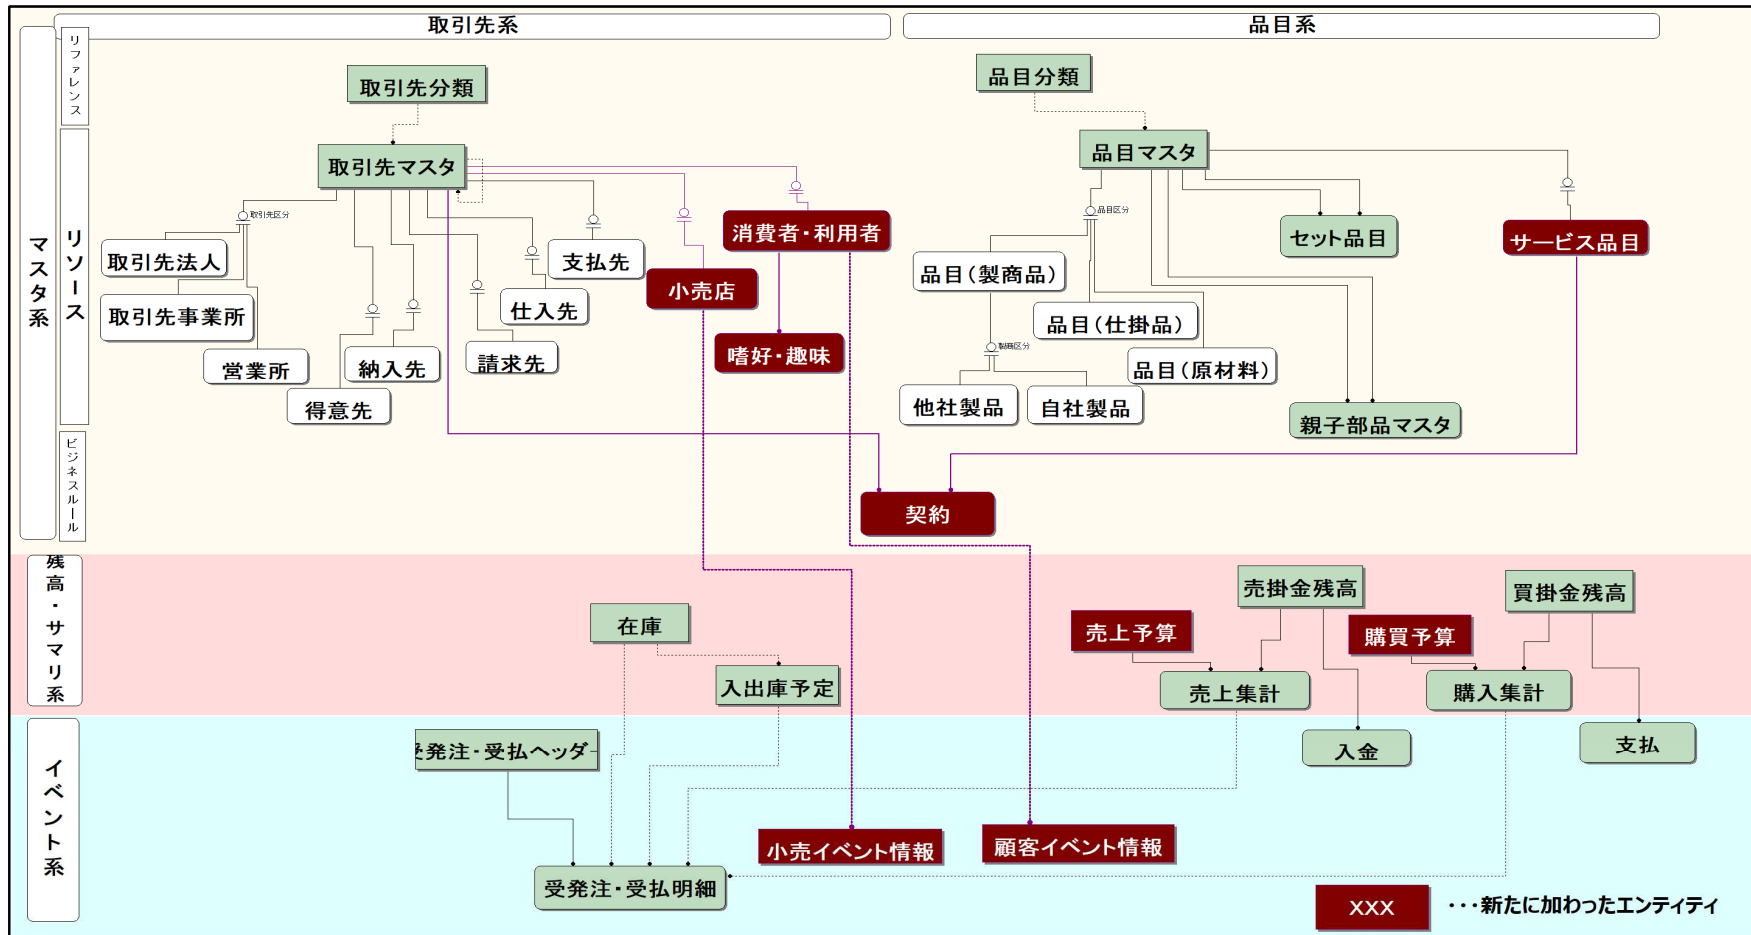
取引先系

品目系

マスタ系

リファレンス

リソース

ビジネスルール

取引先分類

取引先マスタ

取引先区分

取引先法人

取引先事業所

営業所

得意先

納入先

請求先

仕入先

支払先

小売店

消費者・利用者

嗜好・趣味

品目分類

品目マスタ

品目区分

セット品目

サービス品目

品目（製商品）

品目（仕掛品）

品目（原材料）

製商区分

他社製品

自社製品

親子部品マスタ

契約

残高・サマリ系

在庫

入出庫予定

売上予算

売掛金残高

売上集計

入金

購買予算

買掛金残高

購入集計

支払

イベント系

受発注・受払ヘッダ

受発注・受払明細

小売イベント情報

顧客イベント情報

XXX

・・・新たに加わったエンティティ